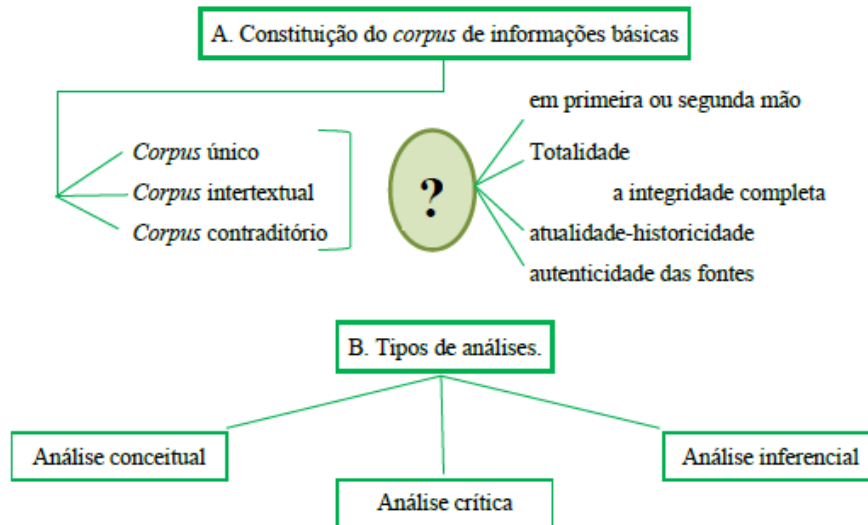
A. Constituição do *corpus* de informações básicas

*Corpus* único
*Corpus* intertextual
*Corpus* contraditório

?

em primeira ou segunda mão
Totalidade
a integridade completa
atualidade-historicidade
autenticidade das fontes

B. Tipos de análises.

Análise conceitual
Análise crítica
Análise inferencial